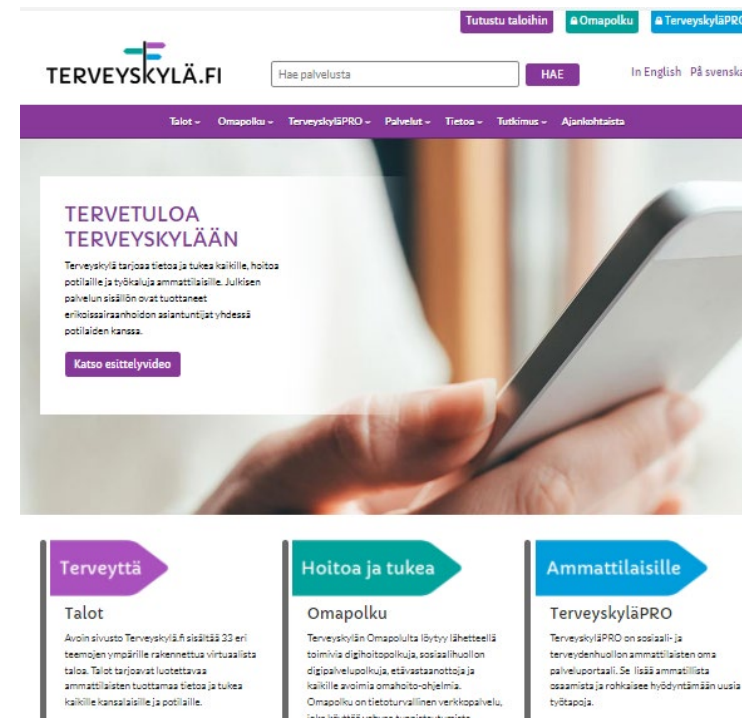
Tutustu taloihin Omapolku TerveyskyläPRO

TERVEYSKYLÄ.FI

Hae palvelusta HAE

In English På svenska

Talot ⌄ Omapolku ⌄ TerveyskyläPRO ⌄ Palvelut ⌄ Tietoa ⌄ Tutkimus ⌄ Ajankohtaista

TERVETULOA TERVEYSKYLÄÄN

Terveyskylä tarjoaa tietoa ja tukea kaikille, hoitoa potilaille ja työkaluja ammattilaisille. Julkisen palvelun sisällön ovat tuottaneet erikoissairaanhoidon asiantuntijat yhdessä potilaiden kanssa.

Katso esittelyvideo

Terveyttä

Talot

Avoin sivusto Terveyskylä.fi sisältää 33 eri teemojen ympärille rakennettua virtuaalista taloa. Talot tarjoavat luotettavaa ammattilaisten tuottamaa tietoa ja tukea kaikille kansalaisille ja potilaille.

Hoitoa ja tukea

Omapolku

Terveyskylän Omapolulta löytyy lähetteellä toimivia digihoitopolkuja, sosiaalihuollon digipalvelupolkuja, etävastaanottoja ja kaikille avoimia omahoito-ohjelmia. Omapolku on tietoturvallinen verkkopalvelu, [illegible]

Ammattilaisille

TerveyskyläPRO

TerveyskyläPRO on sosiaali- ja terveydenhuollon ammattilaisten oma palveluportaali. Se lisää ammatillista osaamista ja rohkaisee hyödyntämään uusia työtapoja.